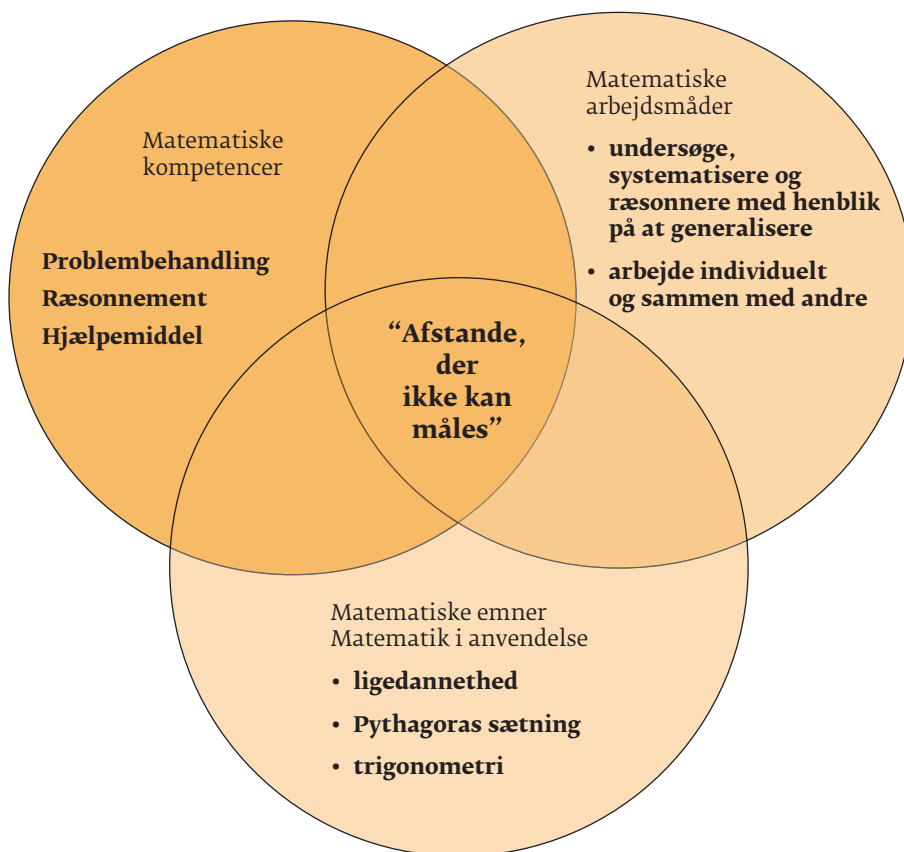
Matematiske kompetencer

Problembehandling
Ræsonnement
Hjælpemiddel

Matematiske arbejdsmåder

• undersøge, systematisere og ræsonnere med henblik på at generalisere
• arbejde individuelt og sammen med andre

"Afstande, der ikke kan måles"

Matematiske emner
Matematik i anvendelse

• ligedannethed
• Pythagoras sætning
• trigonometri